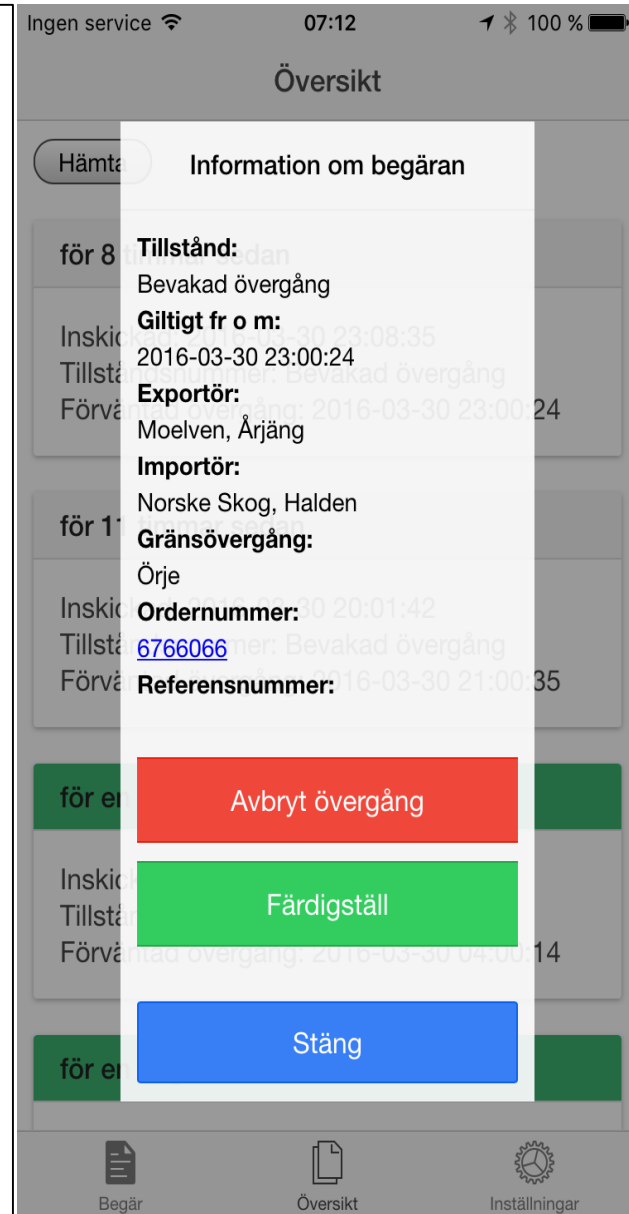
Ingen service 07:12 100 %

Översikt

Hämta

Information om begäran

Tillstånd:
Bevakad övergång
Giltigt fr o m:
2016-03-30 23:00:24
Exportör:
Moelven, Årjäng
Importör:
Norske Skog, Halden
Gränsövergång:
Örje
Ordernummer:
6766066
Referensnummer:

Avbryt övergång

Färdigställ

Stäng

Begär Översikt Inställningar